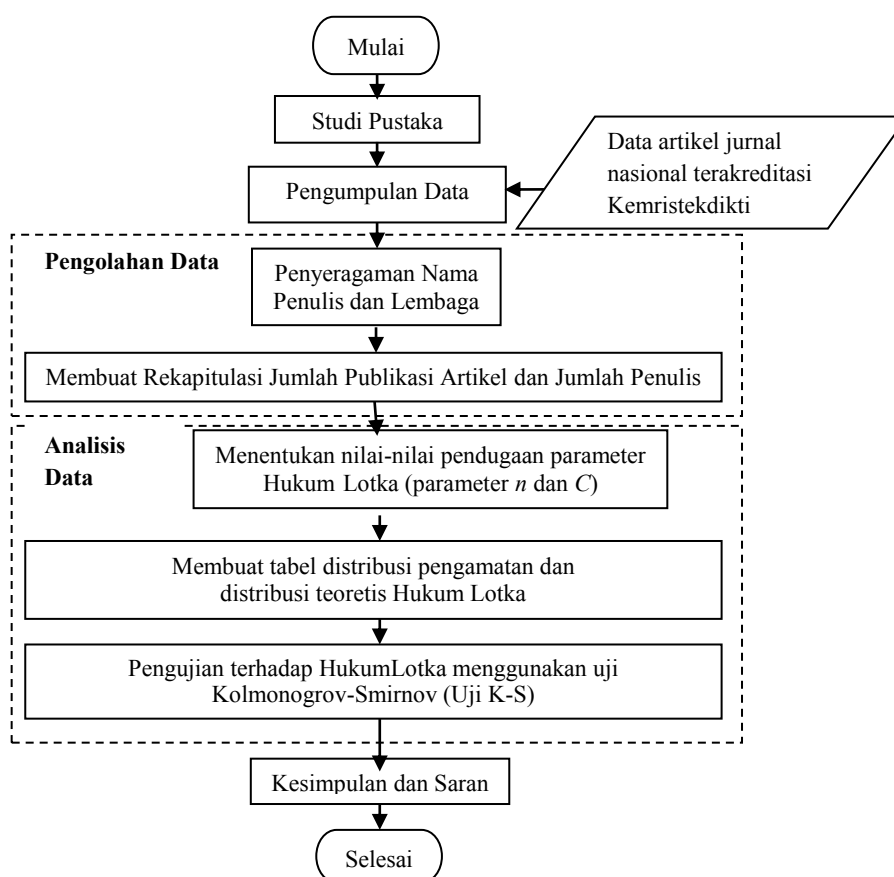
Mulai

Studi Pustaka

Pengumpulan Data

Data artikel jurnal nasional terakreditasi Kemristekdikti

Pengolahan Data

Penyeragaman Nama Penulis dan Lembaga

Membuat Rekapitulasi Jumlah Publikasi Artikel dan Jumlah Penulis

Analisis Data

Menentukan nilai-nilai pendugaan parameter Hukum Lotka (parameter $n$ dan $C$)

Membuat tabel distribusi pengamatan dan distribusi teoretis Hukum Lotka

Pengujian terhadap HukumLotka menggunakan uji Kolmonogrov-Smirnov (Uji K-S)

Kesimpulan dan Saran

Selesai